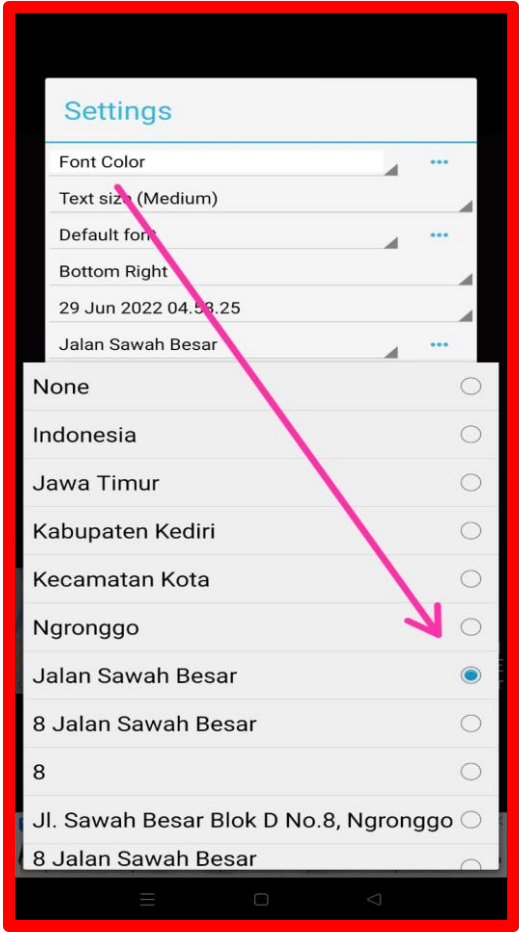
Settings

Font Color

Text size (Medium)

Default font

Bottom Right

29 Jun 2022 04.58.25

Jalan Sawah Besar

None

Indonesia

Jawa Timur

Kabupaten Kediri

Kecamatan Kota

Ngronggo

Jalan Sawah Besar

8 Jalan Sawah Besar

8

Jl. Sawah Besar Blok D No.8, Ngronggo

8 Jalan Sawah Besar